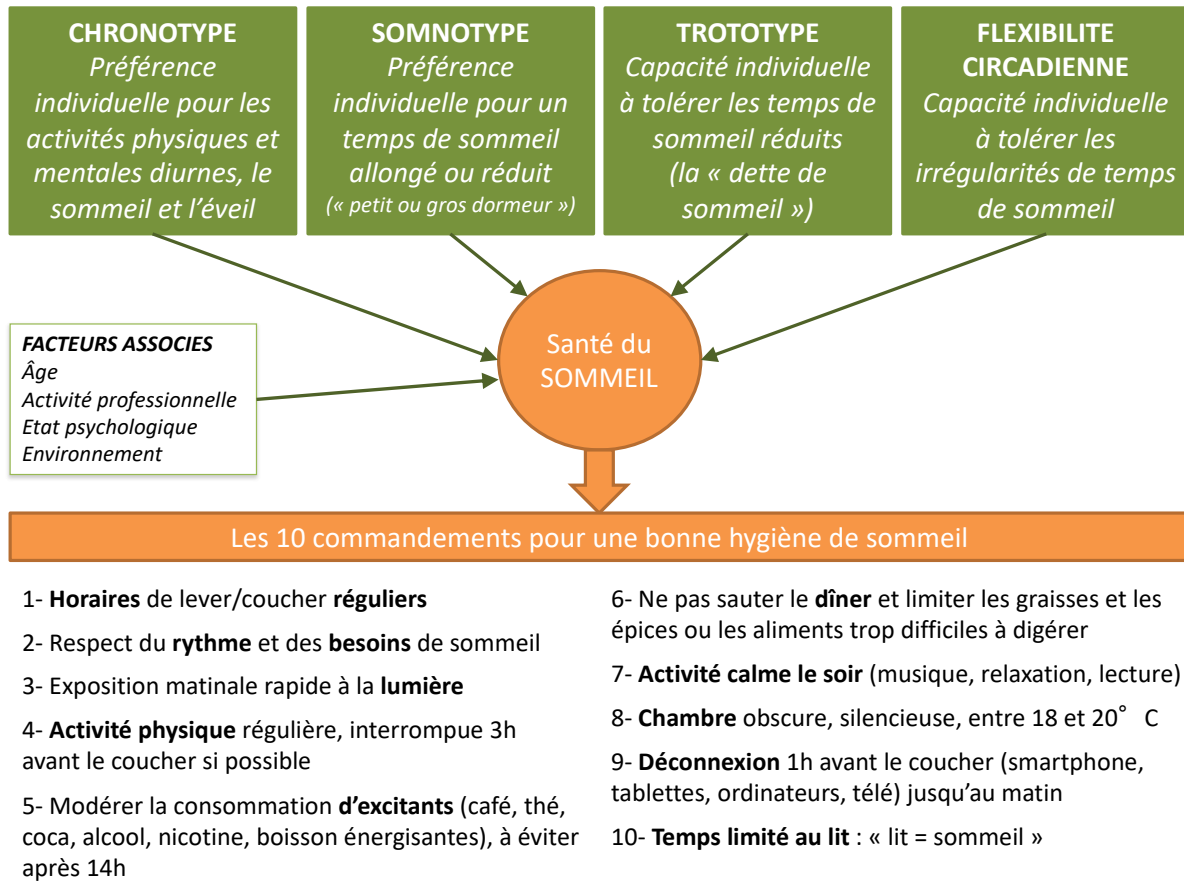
**CHRONOTYPE**
*Préférence individuelle pour les activités physiques et mentales diurnes, le sommeil et l'éveil*

**SOMNOTYPE**
*Préférence individuelle pour un temps de sommeil allongé ou réduit*
*(« petit ou gros dormeur »)*

**TROTOTYPE**
*Capacité individuelle à tolérer les temps de sommeil réduits (la « dette de sommeil »)*

**FLEXIBILITE CIRCADIENNE**
*Capacité individuelle à tolérer les irrégularités de temps de sommeil*

***FACTEURS ASSOCIES***
*Âge*
*Activité professionnelle*
*Etat psychologique*
*Environnement*

Santé du SOMMEIL

Les 10 commandements pour une bonne hygiène de sommeil

1- **Horaires** de lever/coucher **réguliers**

2- Respect du **rythme** et des **besoins** de sommeil

3- Exposition matinale rapide à la **lumière**

4- **Activité physique** régulière, interrompue 3h avant le coucher si possible

5- Modérer la consommation **d'excitants** (café, thé, coca, alcool, nicotine, boisson énergisantes), à éviter après 14h

6- Ne pas sauter le **dîner** et limiter les graisses et les épices ou les aliments trop difficiles à digérer

7- **Activité calme le soir** (musique, relaxation, lecture)

8- **Chambre** obscure, silencieuse, entre 18 et 20°C

9- **Déconnexion** 1h avant le coucher (smartphone, tablettes, ordinateurs, télé) jusqu'au matin

10- **Temps limité au lit** : « lit = sommeil »